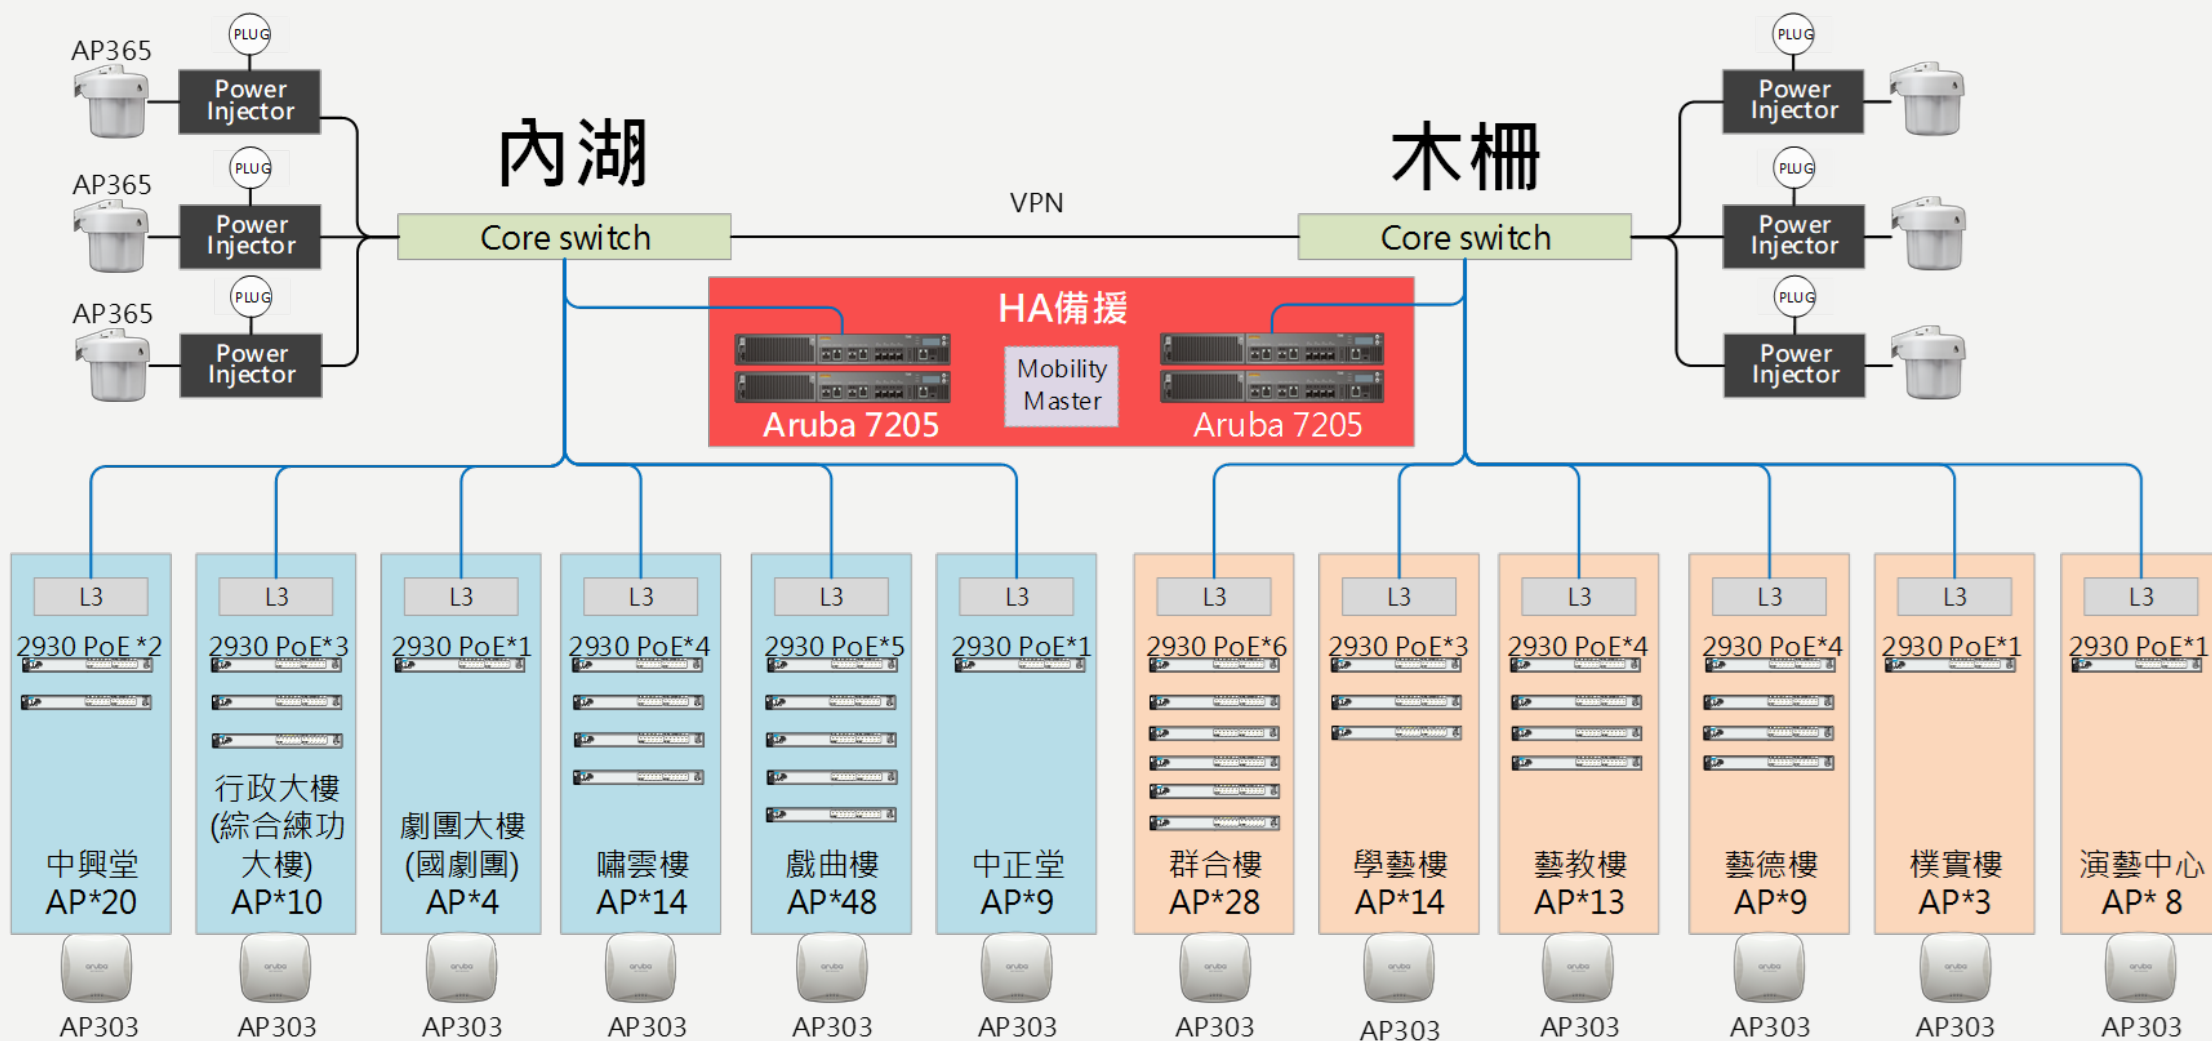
AP365
PLUG
Power Injector
AP365
PLUG
Power Injector
AP365
PLUG
Power Injector

內湖
Core switch

VPN

木柵
Core switch

PLUG
Power Injector
PLUG
Power Injector
PLUG
Power Injector

HA備援
Aruba 7205
Mobility Master
Aruba 7205

L3
2930 PoE *2
中興堂
AP*20
AP303

L3
2930 PoE*3
行政大樓 (綜合練功大樓)
AP*10
AP303

L3
2930 PoE*1
劇團大樓 (國劇團)
AP*4
AP303

L3
2930 PoE*4
嘯雲樓
AP*14
AP303

L3
2930 PoE*5
戲曲樓
AP*48
AP303

L3
2930 PoE*1
中正堂
AP*9
AP303

L3
2930 PoE*6
群合樓
AP*28
AP303

L3
2930 PoE*3
學藝樓
AP*14
AP303

L3
2930 PoE*4
藝教樓
AP*13
AP303

L3
2930 PoE*4
藝德樓
AP*9
AP303

L3
2930 PoE*1
樸實樓
AP*3
AP303

L3
2930 PoE*1
演藝中心
AP* 8
AP303